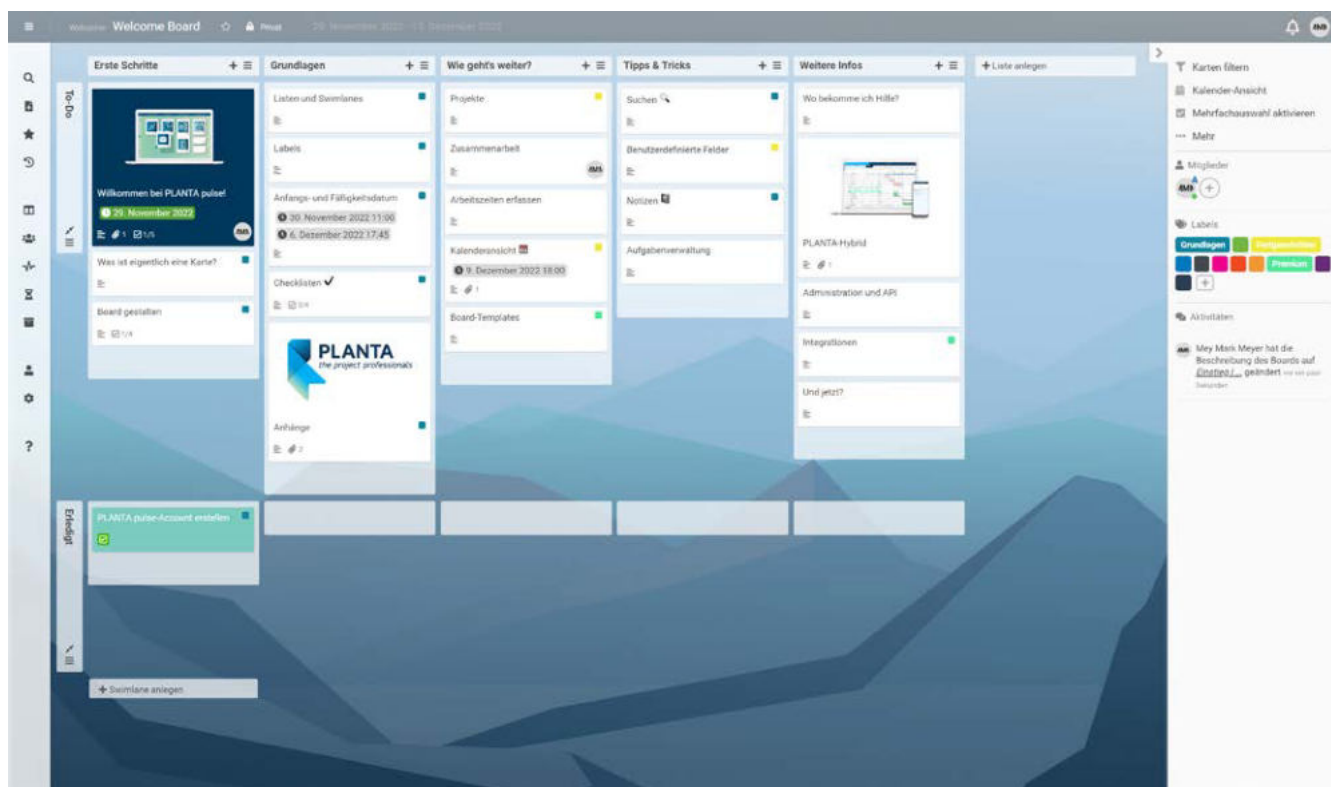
Welcome Board Privat 29. November 2022 - 5. Dezember 2022

To-Do

Erste Schritte + ≡

Willkommen bei PLANTA pulse!

29. November 2022

1 1/5

Was ist eigentlich eine Karte?

Board gestalten

1/4

Grundlagen + ≡

Listen und Swimlanes

Labels

Anfangs- und Fälligkeitsdatum

30. November 2022 11:00

6. Dezember 2022 17:45

Checklisten ✔

0/4

PLANTA
the project professionals

Anhänge

2

Wie geht's weiter? + ≡

Projekte

Zusammenarbeit

Arbeitszeiten erfassen

Kalenderansicht

9. Dezember 2022 18:00

1

Board-Templates

Tipps & Tricks + ≡

Suchen

Benutzerdefinierte Felder

Notizen

Aufgabenverwaltung

Weitere Infos + ≡

Wo bekomme ich Hilfe?

PLANTA-Hybrid

1

Administration und API

Integrationen

Und jetzt?

+ Liste anlegen

Erledigt

PLANTA pulse-Account erstellen

+ Swimlane anlegen

Karten filtern

Kalender-Ansicht

Mehrfachauswahl aktivieren

··· Mehr

Mitglieder

Labels

Grundlagen

Fortgeschritten

Premium

Aktivitäten

Mey Mark Meyer hat die Beschreibung des Boards auf Einstieg / ... geändert vor ein paar Sekunden